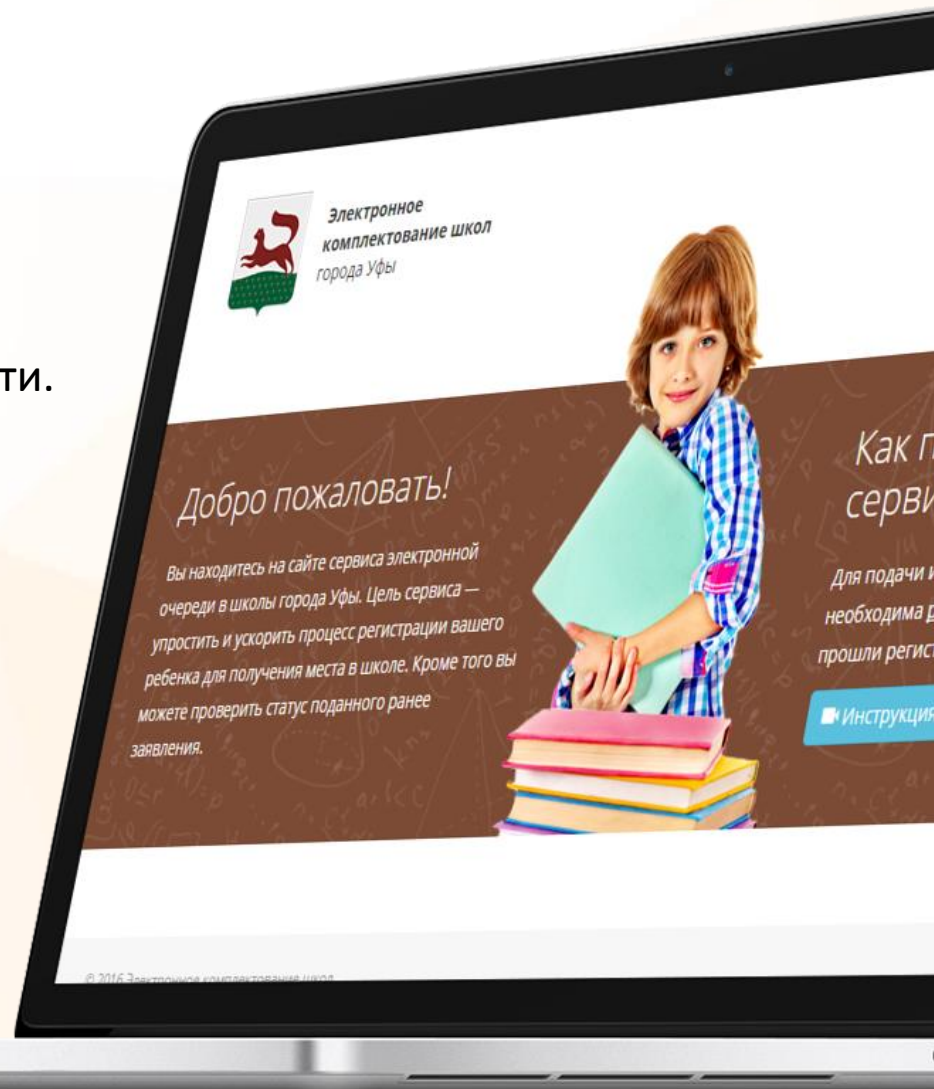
ти.

Электронное комплектование школ города Уфы

Добро пожаловать!

Вы находитесь на сайте сервиса электронной очереди в школы города Уфы. Цель сервиса — упростить и ускорить процесс регистрации вашего ребенка для получения места в школе. Кроме того вы можете проверить статус поданного ранее заявления.

Как п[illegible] серви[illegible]

Для подачи и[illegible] необходима р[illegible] прошли регист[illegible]

Инструкция

© 2016 Электронное комплектование школ